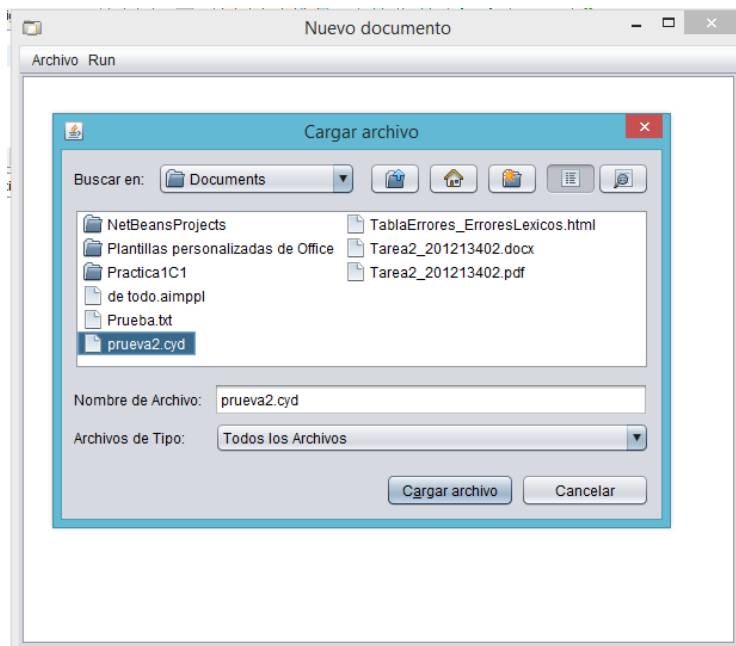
Nuevo documento

Archivo Run

Cargar archivo

Buscar en: Documents

NetBeansProjects
Plantillas personalizadas de Office
Practica1C1
de todo.aimppl
Prueba.txt
prueva2.cyd
TablaErrores_ErroresLexicos.html
Tarea2_201213402.docx
Tarea2_201213402.pdf

Nombre de Archivo: prueva2.cyd

Archivos de Tipo: Todos los Archivos

Cargar archivo
Cancelar